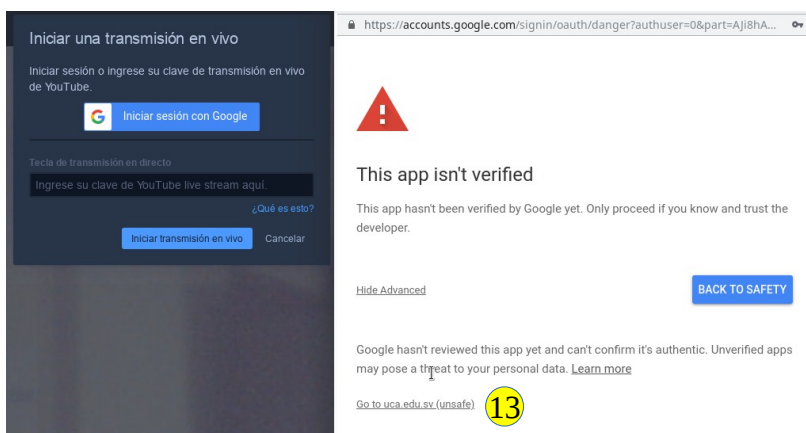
Iniciar una transmisión en vivo

Iniciar sesión o ingrese su clave de transmisión en vivo de YouTube.

Iniciar sesión con Google

Tecla de transmisión en directo

Ingrese su clave de YouTube live stream aquí.

¿Qué es esto?

Iniciar transmisión en vivo

Cancelar

https://accounts.google.com/signin/oauth/danger?authuser=0&part=AJi8hA...

This app isn't verified

This app hasn't been verified by Google yet. Only proceed if you know and trust the developer.

Hide Advanced

BACK TO SAFETY

Google hasn't reviewed this app yet and can't confirm it's authentic. Unverified apps may pose a threat to your personal data. Learn more

Go to uca.edu.sv (unsafe)

13